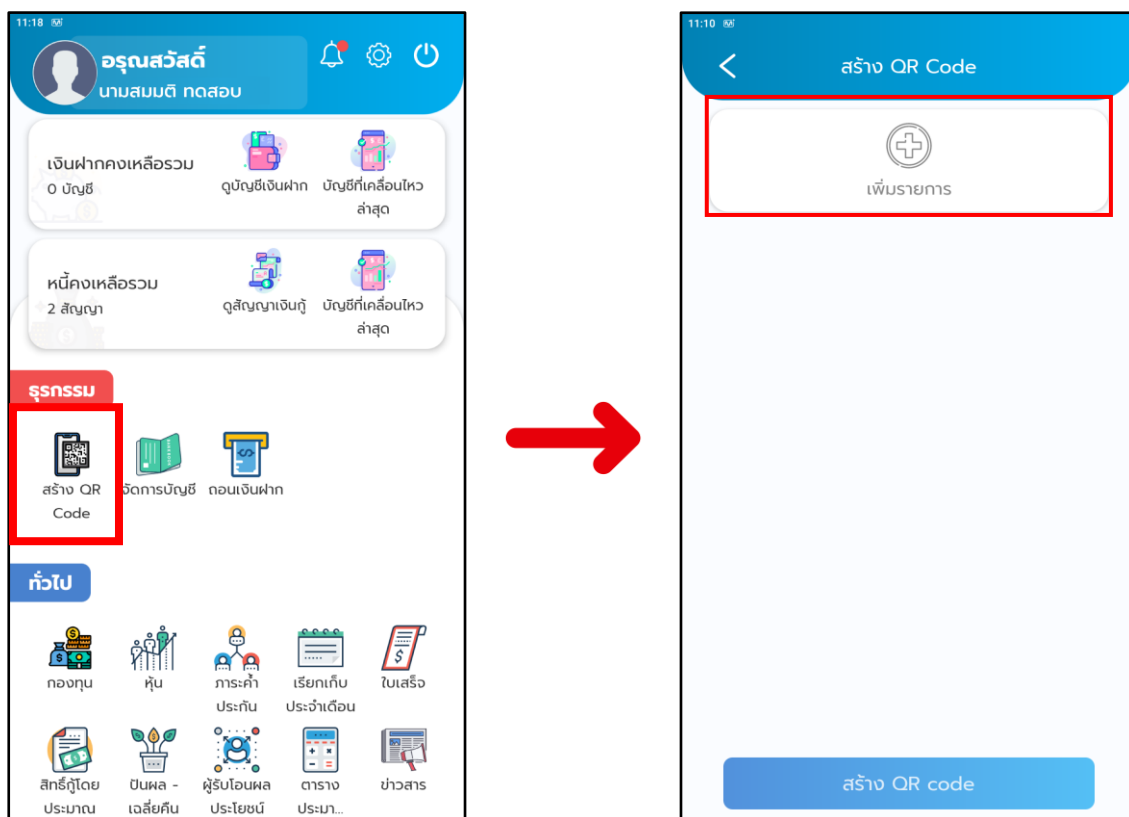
11:18

อรุณสวัสดิ์
นามสมมติ ทดสอบ

เงินฝากคงเหลือรวม
0 บัญชี

ดูบัญชีเงินฝาก

บัญชีที่เคลื่อนไหวล่าสุด

หนี้คงเหลือรวม
2 สัญญา

ดูสัญญาเงินกู้

บัญชีที่เคลื่อนไหวล่าสุด

ธุรกรรม

สร้าง QR Code

จัดการบัญชี

ถอนเงินฝาก

ทั่วไป

กองทุน

หุ้น

ภาระค้ำประกัน

เรียกเก็บประจำเดือน

ใบเสร็จ

สิทธิ์กู้โดยประมาณ

ปันผล - เฉลี่ยคืน

ผู้รับโอนผลประโยชน์

ตารางประมา...

ข่าวสาร

11:10

สร้าง QR Code

เพิ่มรายการ

สร้าง QR code